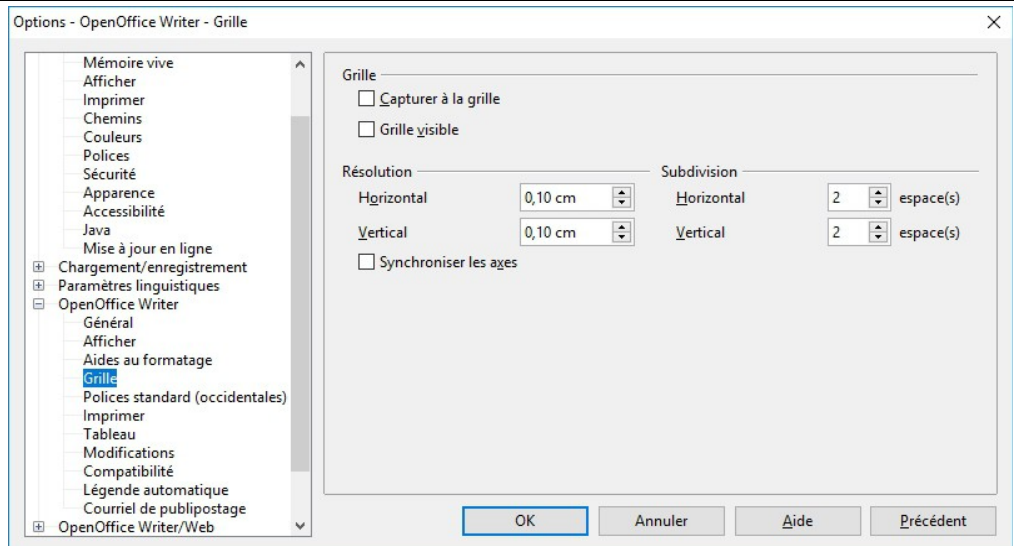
Options - OpenOffice Writer - Grille

Mémoire vive
Afficher
Imprimer
Chemins
Couleurs
Polices
Sécurité
Apparence
Accessibilité
Java
Mise à jour en ligne
Chargement/enregistrement
Paramètres linguistiques
OpenOffice Writer
Général
Afficher
Aides au formatage
Grille
Polices standard (occidentales)
Imprimer
Tableau
Modifications
Compatibilité
Légende automatique
Courriel de publipostage
OpenOffice Writer/Web

Grille
Capturer à la grille
Grille visible

Résolution
Horizontal 0,10 cm
Vertical 0,10 cm
Synchroniser les axes

Subdivision
Horizontal 2 espace(s)
Vertical 2 espace(s)

OK
Annuler
Aide
Précédent